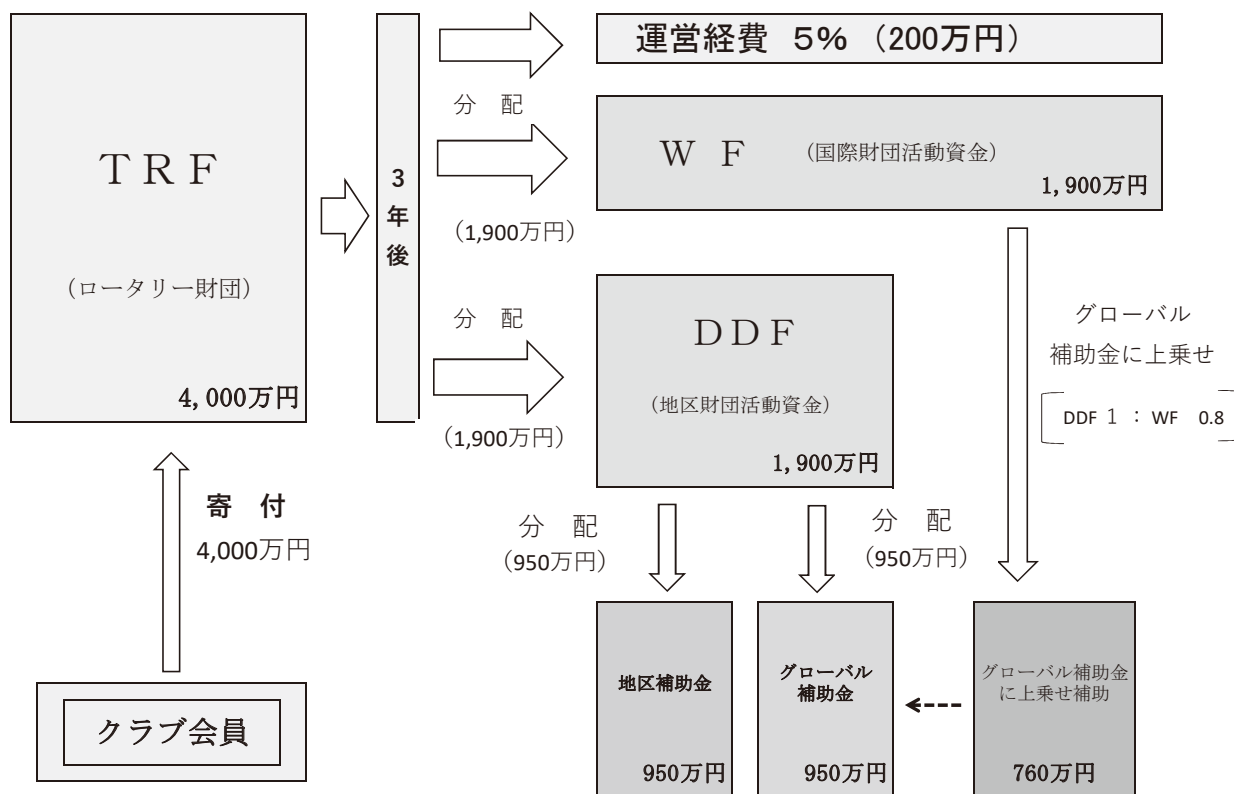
ＴＲＦ

（ロータリー財団）

4,000万円

3
年
後

運営経費 5%（200万円）

分 配

Ｗ Ｆ （国際財団活動資金）

1,900万円

（1,900万円）

分 配

ＤＤＦ

（地区財団活動資金）

1,900万円

（1,900万円）

グローバル
補助金に上乗せ

DDF 1 ： WF 0.8

寄 付
4,000万円

分 配
（950万円）

分 配
（950万円）

地区補助金

950万円

グローバル
補助金

950万円

グローバル補助金
に上乗せ補助

760万円

クラブ会員